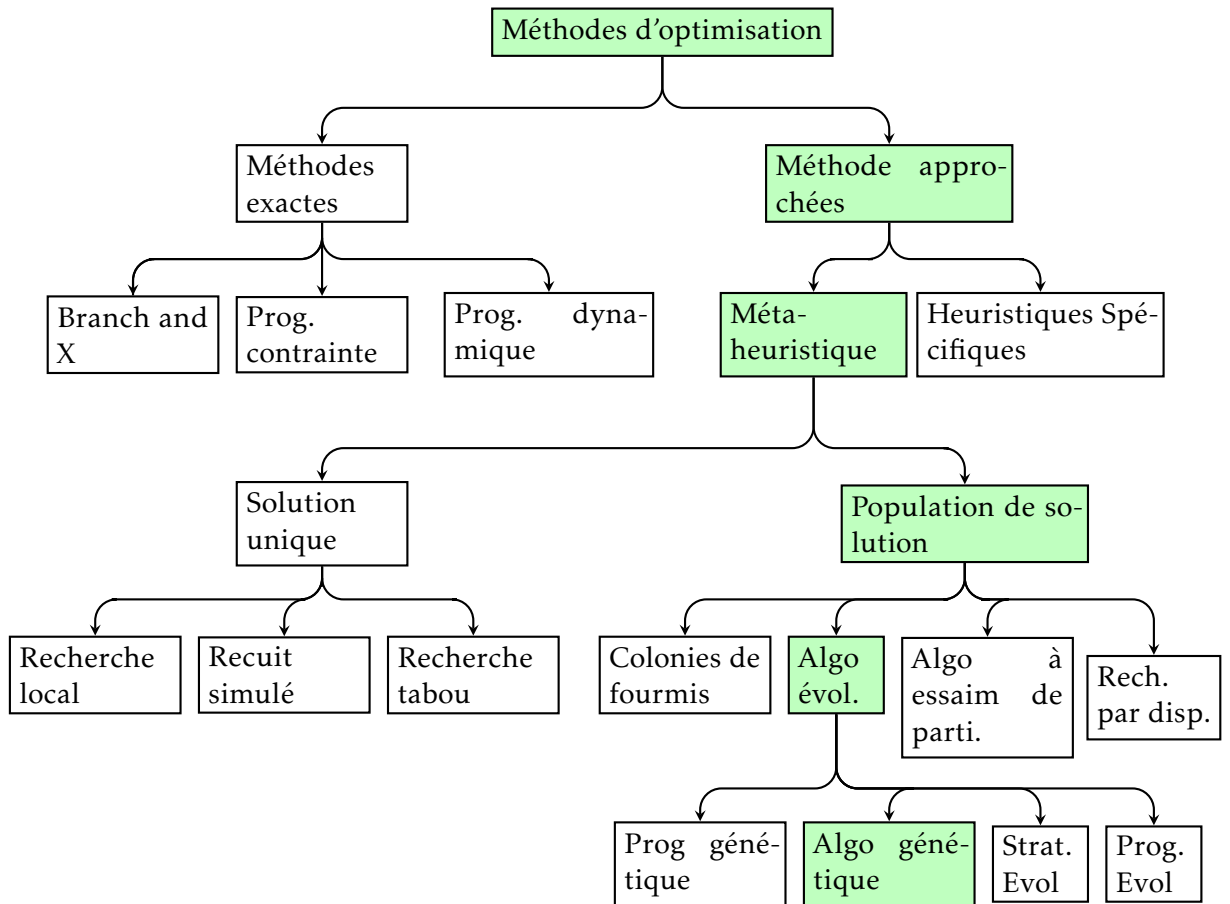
Méthodes d'optimisation

Méthodes exactes

Méthode approchées

Branch and X

Prog. contrainte

Prog. dynamique

Métaheuristique

Heuristiques Spécifiques

Solution unique

Population de solution

Recherche local

Recuit simulé

Recherche tabou

Colonies de fourmis

Algo évol.

Algo à essaim de parti.

Rech. par disp.

Prog génétique

Algo génétique

Strat. Evol

Prog. Evol